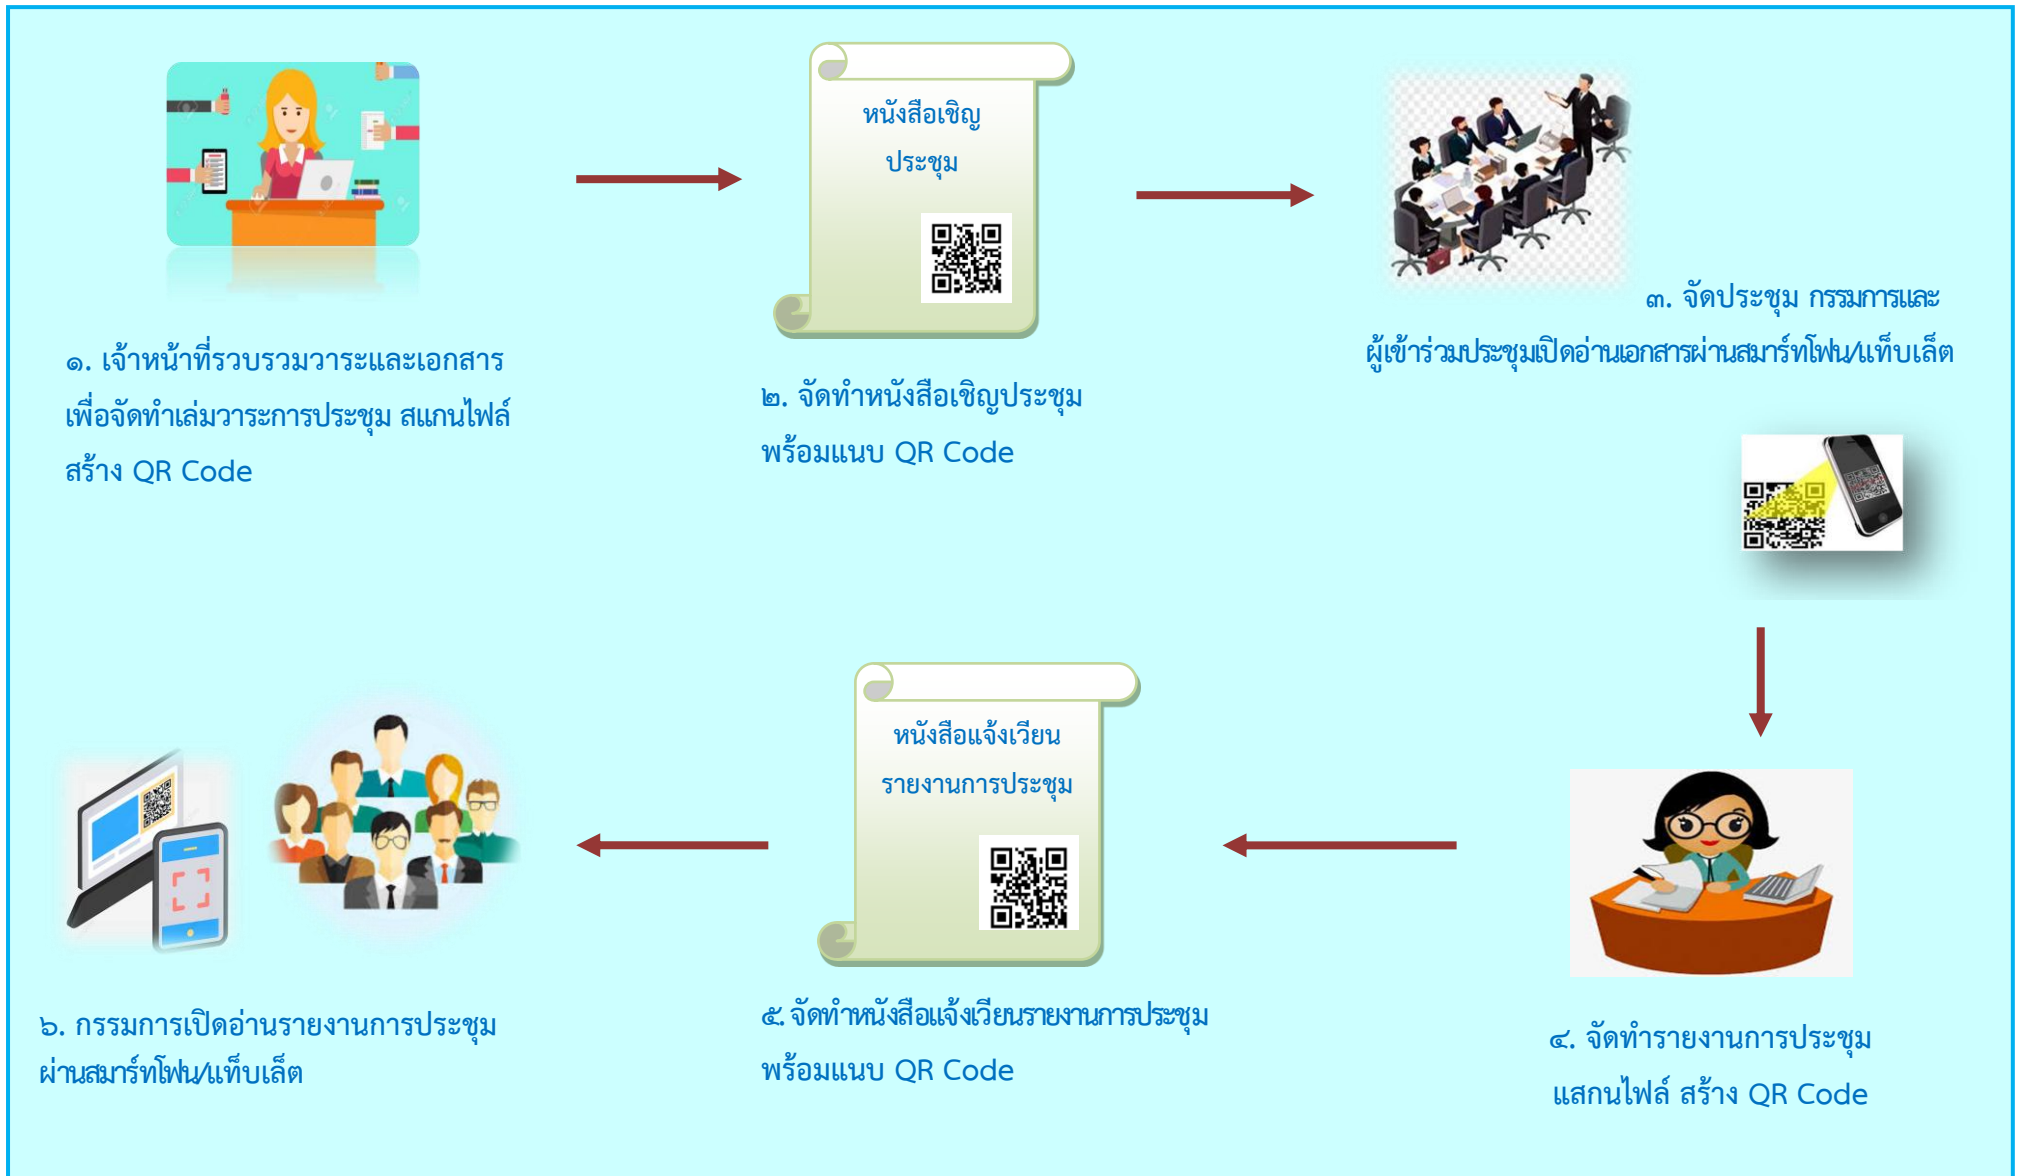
หนังสือเชิญ
ประชุม

๑. เจ้าหน้าที่รวบรวมวาระและเอกสาร เพื่อจัดทำเล่มวาระการประชุม สแกนไฟล์ สร้าง QR Code

๒. จัดทำหนังสือเชิญประชุม พร้อมแนบ QR Code

๓. จัดประชุม กรรมการและ
ผู้เข้าร่วมประชุมเปิดอ่านเอกสารผ่านสมาร์ทโฟน/แท็บเล็ต

หนังสือแจ้งเวียน
รายงานการประชุม

๖. กรรมการเปิดอ่านรายงานการประชุม ผ่านสมาร์ทโฟน/แท็บเล็ต

๕. จัดทำหนังสือแจ้งเวียนรายงานการประชุม พร้อมแนบ QR Code

๔. จัดทำรายงานการประชุม แสกนไฟล์ สร้าง QR Code